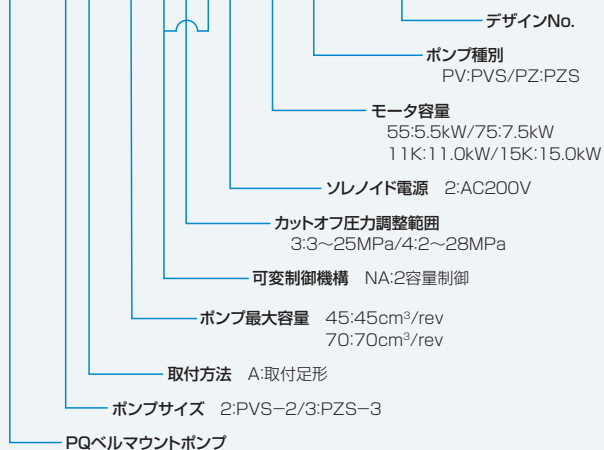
デザインNo.

ポンプ種別
PV:PVS/PZ:PZS

モータ容量
55:5.5kW/75:7.5kW
11K:11.0kW/15K:15.0kW

ソレノイド電源 2:AC200V

カットオフ圧力調整範囲
3:3～25MPa/4:2～28MPa

可変制御機構 NA:2容量制御

ポンプ最大容量 45:45cm$^3$/rev
70:70cm$^3$/rev

取付方法 A:取付足形

ポンプサイズ 2:PVS−2/3:PZS−3

PQベルマウントポンプ